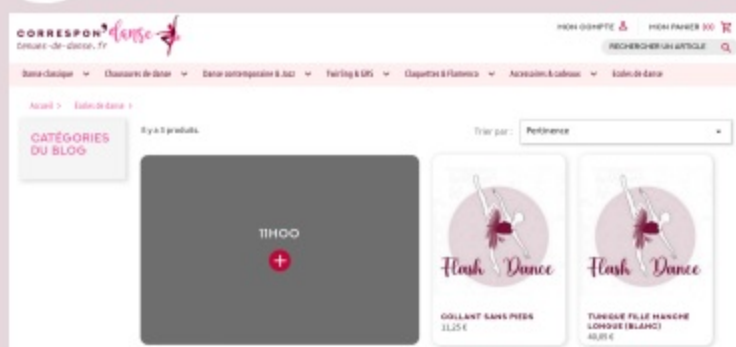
CORRESPON'danse
tenues-de-danse.fr

MON COMPTE MON PANIER (0)
RECHERCHER UN ARTICLE

Danse classique ∨ Chaussures de danse ∨ Danse contemporaine & Jazz ∨ Twirling & GRS ∨ Claquettes & Flamenco ∨ Accessoires & cadeaux ∨ Écoles de danse

Accueil > Écoles de danse >

CATÉGORIES DU BLOG

Il y a 3 produits.

Trier par : Pertinence

11HOO

+

Flash Dance

COLLANT SANS PIEDS
11,25 €

Flash Dance

TUNIQUE FILLE MANCHE LONGUE (BLANC)
48,85 €